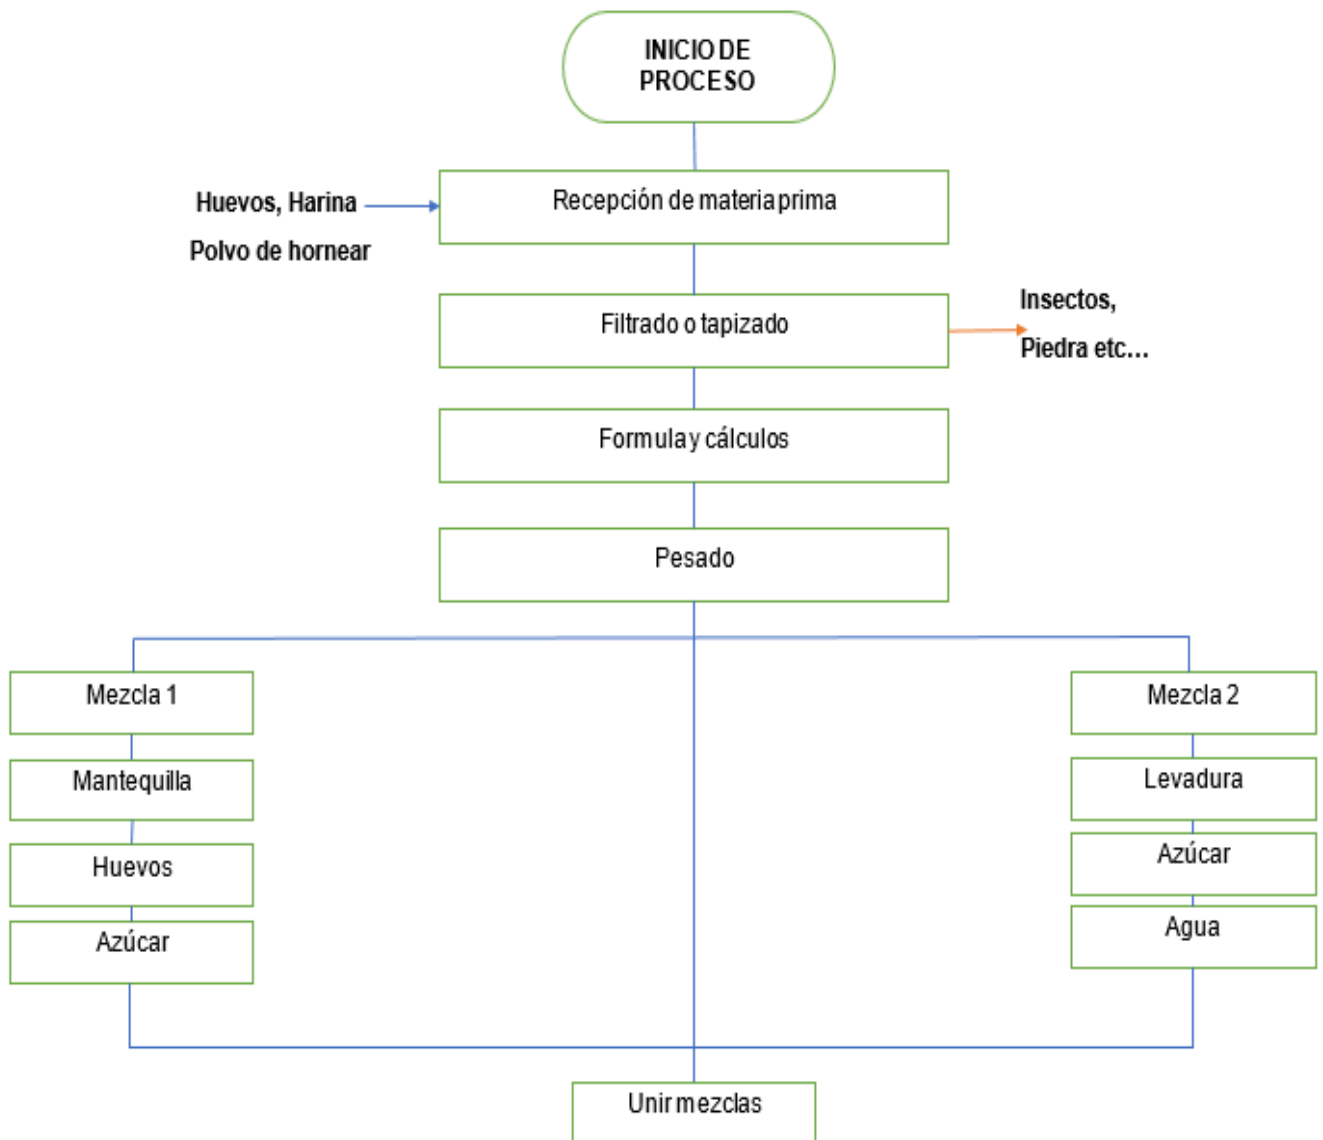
INICIO DE PROCESO

Huevos, Harina

Polvo de hornear

Recepción de materia prima

Filtrado o tapizado

Insectos,

Piedra etc…

Formula y cálculos

Pesado

Mezcla 1

Mantequilla

Huevos

Azúcar

Mezcla 2

Levadura

Azúcar

Agua

Unir mezclas